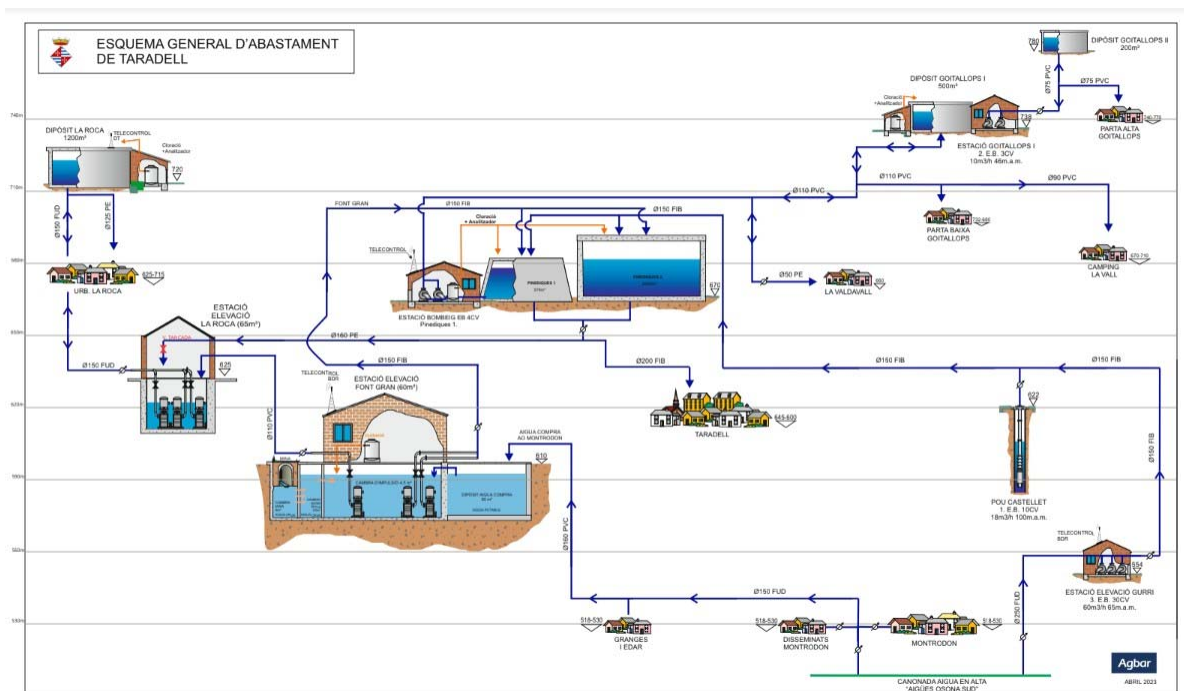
ESQUEMA GENERAL D'ABASTAMENT DE TARADELL

DIPÒSIT GOITALLOPS II
200m³
780

DIPÒSIT GOITALLOPS I
500m³
Cloració +Analitzador
738
ESTACIÓ GOITALLOPS I
2. E.B. 3CV
10m3/h 46m.a.m.

Ø75 PVC
Ø75 PVC
PARTA ALTA GOITALLOPS
740-770

740m

DIPÒSIT LA ROCA
1200m³
TELECONTROL
Cloració +Analitzador
720

710m

Ø150 FUD
Ø125 PE

URB. LA ROCA
625-715

FONT GRAN
Ø150 FIB
Ø150 FIB
Ø110 PVC
Ø110 PVC
Ø90 PVC
Cloració + Analitzador
TELECONTROL
PARTA BAIXA GOITALLOPS
CAMPING LA VALL
Ø50 PE
LA VALDAVALL
ESTACIÓ BOMBEIG EB 4CV
Pinediques 1.
670

ESTACIÓ ELEVACIÓ LA ROCA (65m³)
625
Ø160 PE
Ø150 FUD
Ø150 FIB
Ø200 FIB
Ø150 FIB
Ø150 FIB

TELECONTROL
ESTACIÓ ELEVACIÓ FONT GRAN (60m³)
TARADELL
645-600
Ø150 PVC
AIGUA COMPRA AO MONTRODON
610
622
POU CASTELLET
1. E.B. 10CV
18m3/h 100m.a.m.
Ø150 FIB
Ø160 PVC

TELECONTROL
554
ESTACIÓ ELEVACIÓ GURRI
3. E.B. 30CV
60m3/h 65m.a.m.

Ø150 FUD
518-530
GRANGES I EDAR
518-530
DISSEMINATS MONTRODON
MONTRODON
Ø250 FUD
CANONADA AIGUA EN ALTA "AIGÜES OSONA SUD"

Agbar
ABRIL 2023